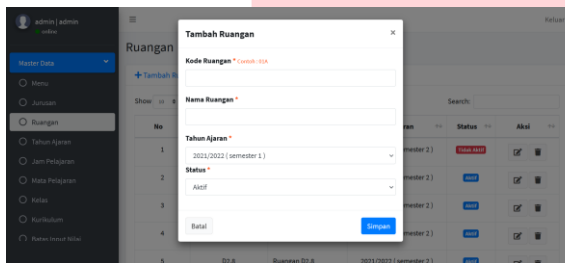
admin | admin
online

Master Data
Menu
Jurusan
Ruangan
Tahun Ajaran
Jam Pelajaran
Mata Pelajaran
Kelas
Kurikulum
Batas Input Nilai

≡

Keluar

Ruangan

+ Tambah R

Show

Search:

| No | | | ran | Status | Aksi |
|---|---|---|---|---|---|
| 1 | | | mester 2 ) | Tidak Aktif | |
| 2 | | | mester 2 ) | Aktif | |
| 3 | | | mester 2 ) | Aktif | |
| 4 | | | mester 2 ) | Aktif | |
| 5 | D1.6 | Ruangan D1.6 | 2021/2022 ( semester 2 ) | Aktif | |

Tambah Ruangan
×

Kode Ruangan * Contoh : 01A

Nama Ruangan *

Tahun Ajaran *
2021/2022 ( semester 1 )

Status *
Aktif

Batal
Simpan